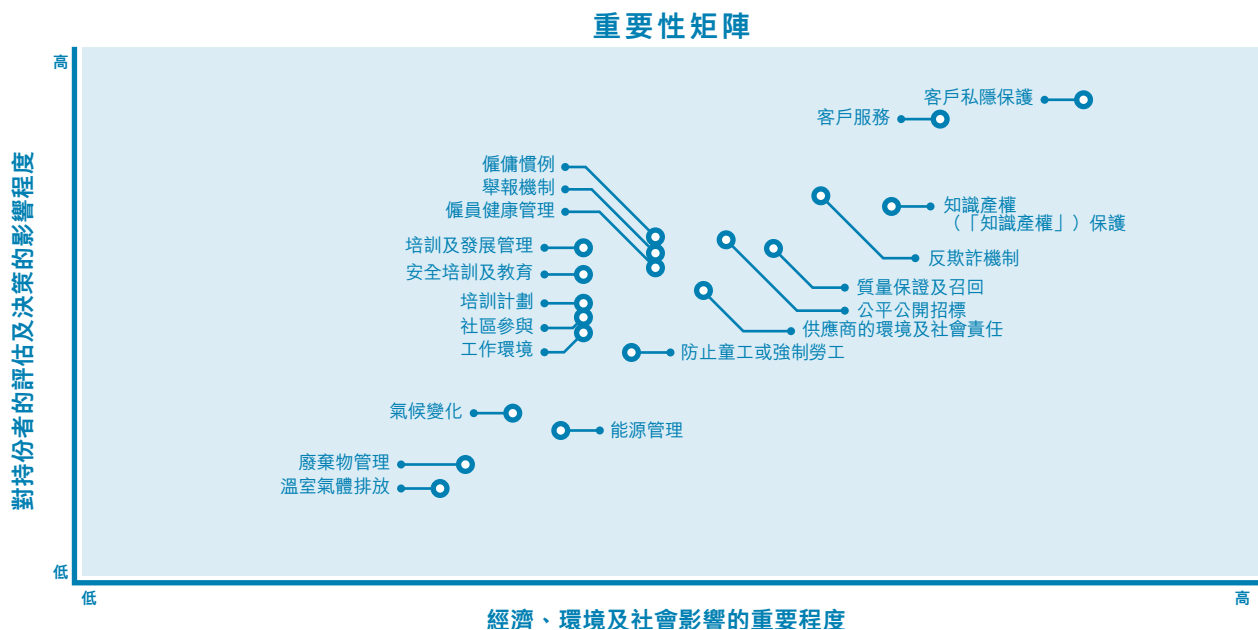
重要性矩陣

高

客戶私隱保護
客戶服務

僱傭慣例
舉報機制
僱員健康管理

知識產權
（「知識產權」）保護

培訓及發展管理
安全培訓及教育

反欺詐機制
質量保證及召回
公平公開招標

培訓計劃
社區參與
工作環境

供應商的環境及社會責任
防止童工或強制勞工

氣候變化
能源管理

廢棄物管理
溫室氣體排放

低

對持份者的評估及決策的影響程度

低

經濟、環境及社會影響的重要程度

高